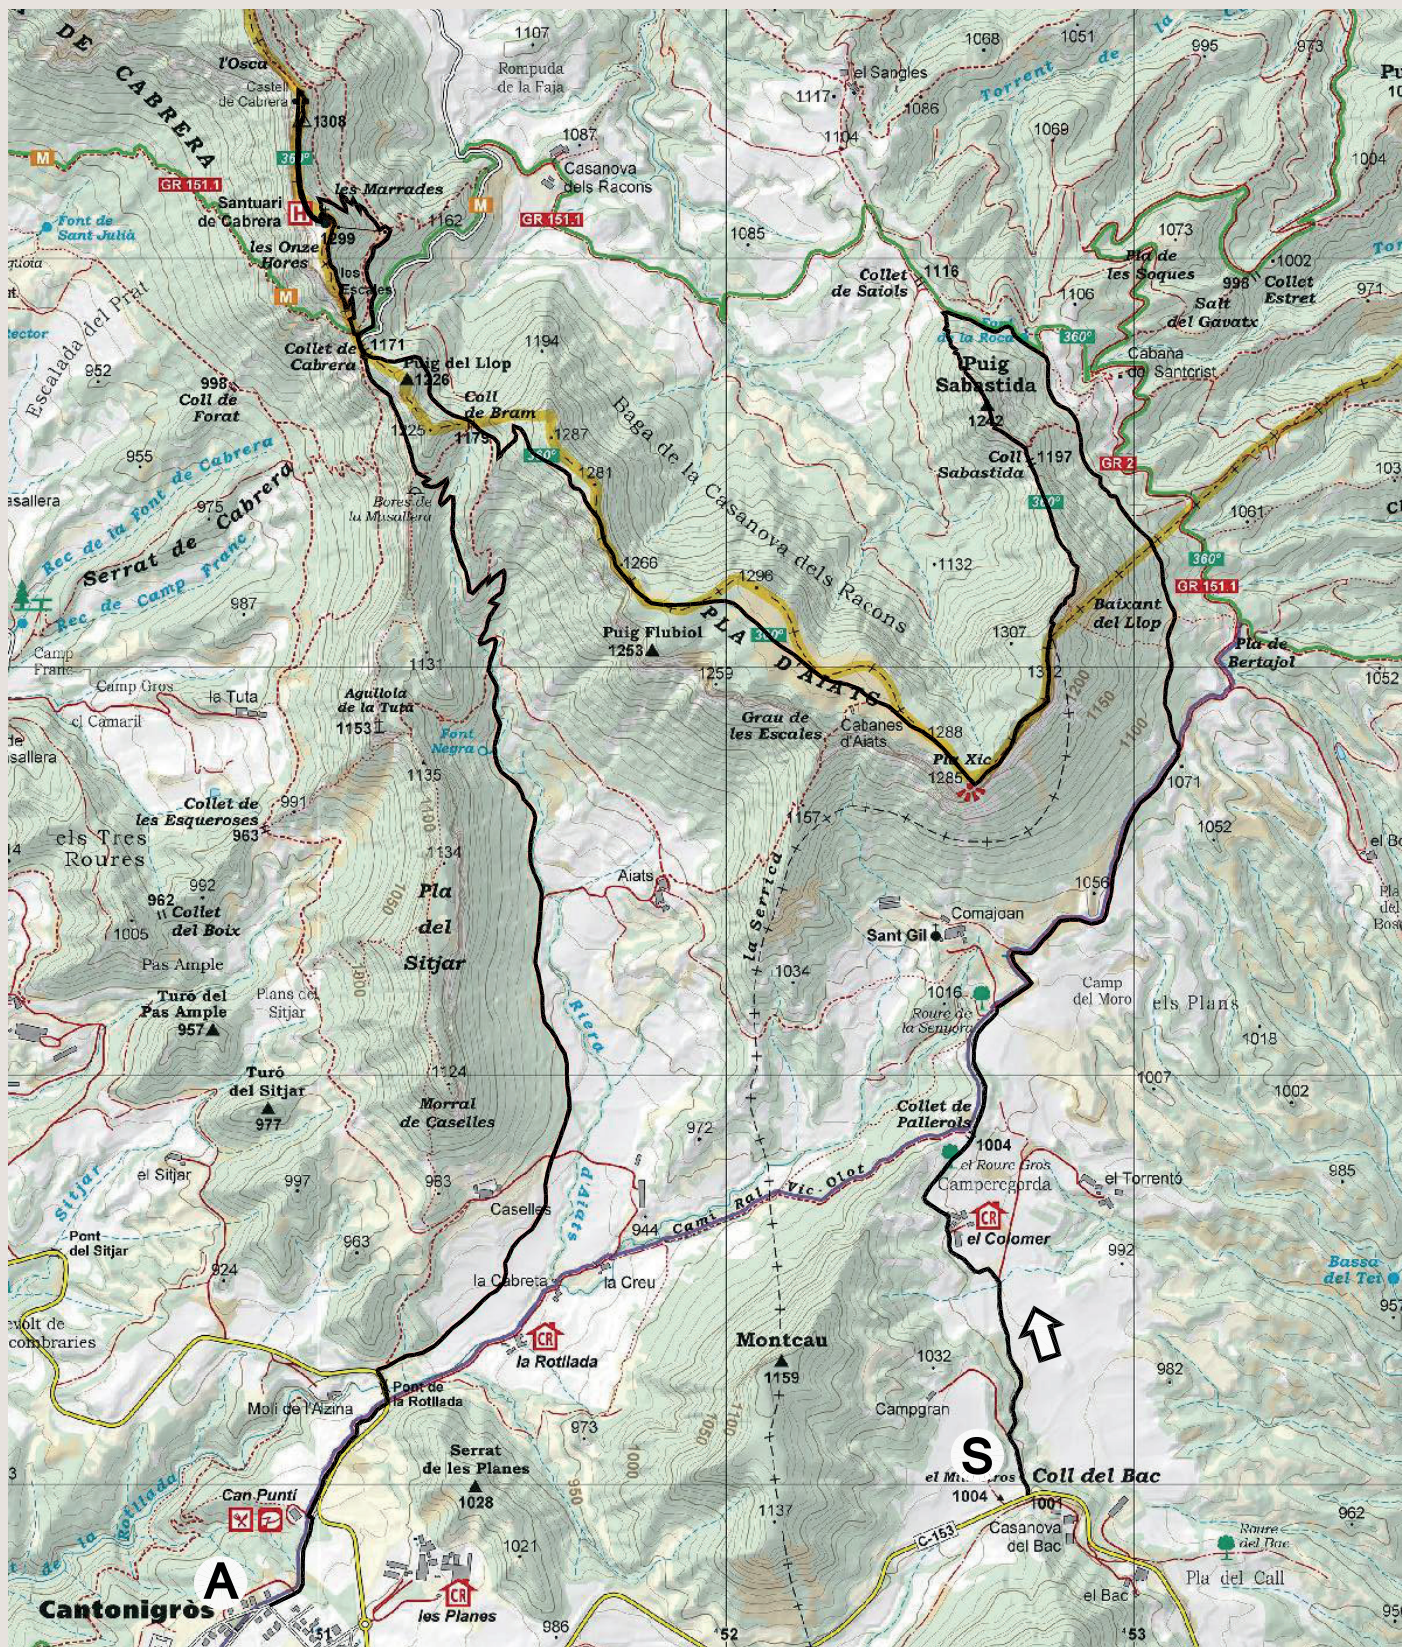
DE CABRERA
l'Osca
Castell de Cabrera
1308
360°
GR 151.1
Santuari de Cabrera
1299
les Marrades
1162
1107
Rompuda de la Faja
1087
Casanova dels Racons
GR 151.1
1117
el Sangles
1086
1104
1068
1051
Torrent de la
1069
995
973
1004
Font de Sant Julià
les Onze Hores
les Escales
1085
Collet de Saiols
1116
1073
Pla de les Soques
998
Collet Estret
1002
1106
Salt del Gavatx
971
Collet de Cabrera
1171
Puig del Llop
1226
1194
Font de la Roca
360°
Cabana de Santcrist
Escalada del Prat
952
998
Coll de Forat
Coll de Bram
1287
1225
1175
Baga de la Casanova dels Racons
Puig Sabastida
1242
Coll Sabastida
1197
GR 2
955
975
Bores de la Musallera
1281
360°
1061
Serrat de Cabrera
Rec de la Font de Cabrera
Rec de Camp Franc
1266
1296
·1132
360°
GR 151.1
987
Puig Flubiol
1253
PLA D'AIATS
360°
1307
Baixant del Llop
Camp Franc
1131
1312
Pla de Bertajol
Camp Gros
la Tuta
el Camaril
Agullola de la Tuta
1153
1259
Grau de les Escales
Cabanes d'Aiats
1288
1200
1150
1100
1052
Font Negra
Pla Xic
1285
1071
Collet de les Esqueroses
991
1135
1157
963
els Tres Roures
1134
1052
962
992
Collet del Boix
1005
Pla del Sitjar
1050
Aiats
la Serrica
1056
Comajoan
Sant Gil
Pas Ample
Turó del Pas Ample
957
1000
Plans del Sitjar
1034
1016
Roure de la Senyora
Camp del Moro
els Plans
1018
Riera d'Aiats
1124
Turó del Sitjar
977
Morral de Caselles
1007
1002
Collet de Pallerols
1004
972
el Roure Gros
Camperegorda
el Torrentó
985
Sitjar
el Sitjar
997
983
Caselles
944
Camí Ral Vic-Olot
el Colomer
992
Pont del Sitjar
963
924
la Cabreta
la Creu
Bassa del Tet
957
Revolt de Combraries
la Rotllada
Montcau
1159
1032
Pont de la Rotllada
Molí de l'Aizina
973
1050
1100
Campgran
982
Serrat de les Planes
1028
1000
950
S
el Mas Gros
1004
Coll del Bac
1001
Can Punti
1137
Casanova del Bac
C-153
962
Roure del Bac
Pla del Call
A
1021
el Bac
Cantonigròs
51
CR
les Planes
986
52
53